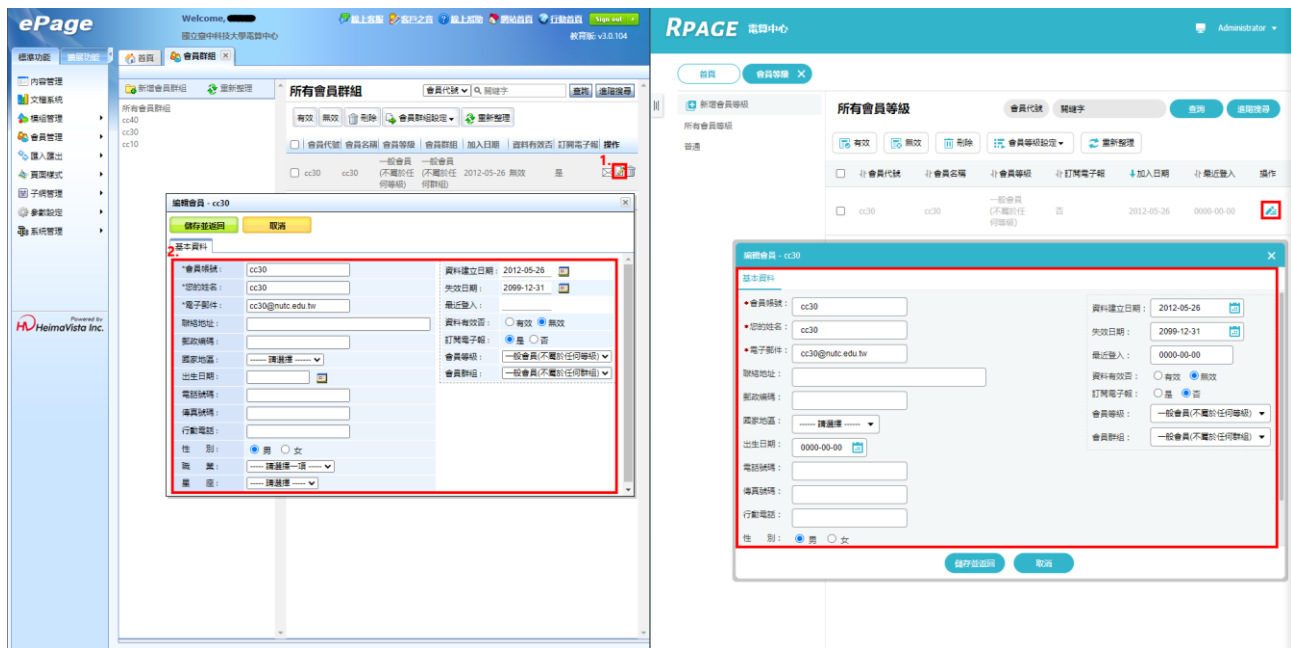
ePage
Welcome, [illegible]
國立臺中科技大學電算中心
線上客服 | 程式之窗 | 線上諮詢 | 網站首頁 | 行動首頁 | Sign out
教育版: v3.0.104

標準功能 | 擴展功能
首頁 | 會員群組
內容管理
文檔系統
模組管理
會員管理
匯入匯出
頁面樣式
子網管理
參數設定
系統管理

Powered by HeimaVista Inc.

新增會員群組 | 重新整理
所有會員群組
cc40
cc30
cc10

所有會員群組
會員代號 | 關鍵字 | 查詢 | 進階搜尋
有效 | 無效 | 刪除 | 會員群組設定 | 重新整理

| 會員代號 | 會員名稱 | 會員等級 | 會員群組 | 加入日期 | 資料有效否 | 訂閱電子報 | 操作 |
|---|---|---|---|---|---|---|---|
| cc30 | cc30 | 一般會員(不屬於任何等級) | 一般會員(不屬於任何群組) | 2012-05-26 | 無效 | 是 | 1. |

編輯會員 - cc30
儲存並返回 | 取消
基本資料
2.
*會員帳號: cc30
*您的姓名: cc30
*電子郵件: cc30@nutc.edu.tw
聯絡地址:
郵政編碼:
國家地區: ------ 請選擇 ------
出生日期:
電話號碼:
傳真號碼:
行動電話:
性 別: 男 女
職 業: ----- 請選擇一項 -----
星 座: ----- 請選擇 -----
資料建立日期: 2012-05-26
失效日期: 2099-12-31
最近登入:
資料有效否: 有效 無效
訂閱電子報: 是 否
會員等級: 一般會員(不屬於任何等級)
會員群組: 一般會員(不屬於任何群組)

RPAGE 電算中心
Administrator
首頁 | 會員等級
新增會員等級
所有會員等級
普通
所有會員等級
會員代號 | 關鍵字 | 查詢 | 進階搜尋
有效 | 無效 | 刪除 | 會員等級設定 | 重新整理

| 會員代號 | 會員名稱 | 會員等級 | 訂閱電子報 | 加入日期 | 最近登入 | 操作 |
|---|---|---|---|---|---|---|
| cc30 | cc30 | 一般會員(不屬於任何等級) | 否 | 2012-05-26 | 0000-00-00 | |

編輯會員 - cc30
基本資料
*會員帳號: cc30
*您的姓名: cc30
*電子郵件: cc30@nutc.edu.tw
聯絡地址:
郵政編碼:
國家地區: ------ 請選擇 ------
出生日期: 0000-00-00
電話號碼:
傳真號碼:
行動電話:
性 別: 男 女
資料建立日期: 2012-05-26
失效日期: 2099-12-31
最近登入: 0000-00-00
資料有效否: 有效 無效
訂閱電子報: 是 否
會員等級: 一般會員(不屬於任何等級)
會員群組: 一般會員(不屬於任何群組)
儲存並返回 | 取消